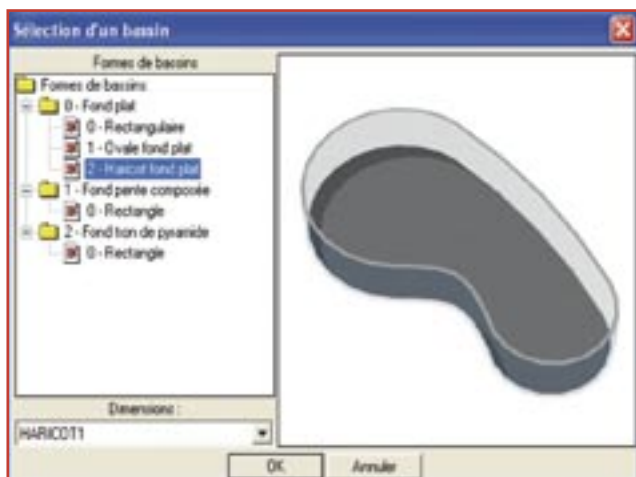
Sélection d'un bassin

Formes de bassins

Formes de bassins
0 - Fond plat
0 - Rectangulaire
1 - Ovale fond plat
2 - Haricot fond plat
1 - Fond pente composée
0 - Rectangle
2 - Fond tron de pyramide
0 - Rectangle

Dimensions :
HARICOT1

OK
Annuler